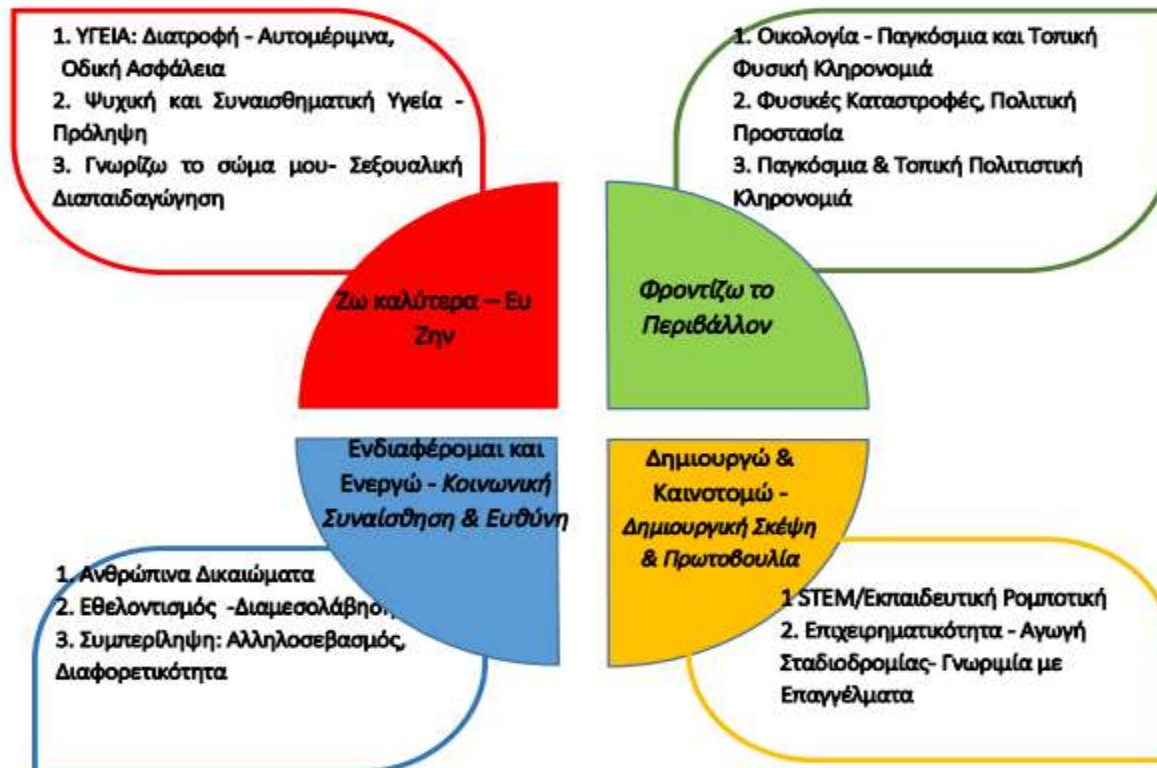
1. ΥΓΕΙΑ: Διατροφή - Αυτομέριμνα, Οδική Ασφάλεια
2. Ψυχική και Συναισθηματική Υγεία - Πρόληψη
3. Γνωρίζω το σώμα μου- Σεξουαλική Διαπαιδαγώγηση

1. Οικολογία - Παγκόσμια και Τοπική Φυσική Κληρονομιά
2. Φυσικές Καταστροφές, Πολιτική Προστασία
3. Παγκόσμια & Τοπική Πολιτιστική Κληρονομιά

Ζω καλύτερα – Ευ Ζην

Φροντίζω το Περιβάλλον

Ενδιαφέρομαι και Ενεργώ - Κοινωνική Συναίσθηση & Ευθύνη

Δημιουργώ & Καινοτομώ - Δημιουργική Σκέψη & Πρωτοβουλία

1. Ανθρώπινα Δικαιώματα
2. Εθελοντισμός -Διαμεσολάβηση
3. Συμπερίληψη: Αλληλοσεβασμός, Διαφορετικότητα

1 STEM/Εκπαιδευτική Ρομποτική
2. Επιχειρηματικότητα - Αγωγή Σταδιοδρομίας- Γνωριμία με Επαγγέλματα